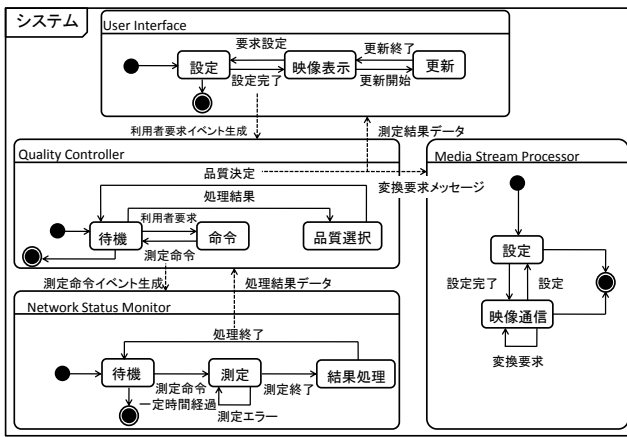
システム

User Interface

要求設定

更新終了

設定

映像表示

更新

設定完了

更新開始

利用者要求イベント生成

測定結果データ

Quality Controller

品質決定

Media Stream Processor

変換要求メッセージ

処理結果

利用者要求

待機

命令

品質選択

測定命令

測定命令イベント生成

処理結果データ

設定

設定完了

設定

Network Status Monitor

映像通信

処理終了

待機

測定

結果処理

変換要求

測定命令

一定時間経過

測定終了

測定エラー